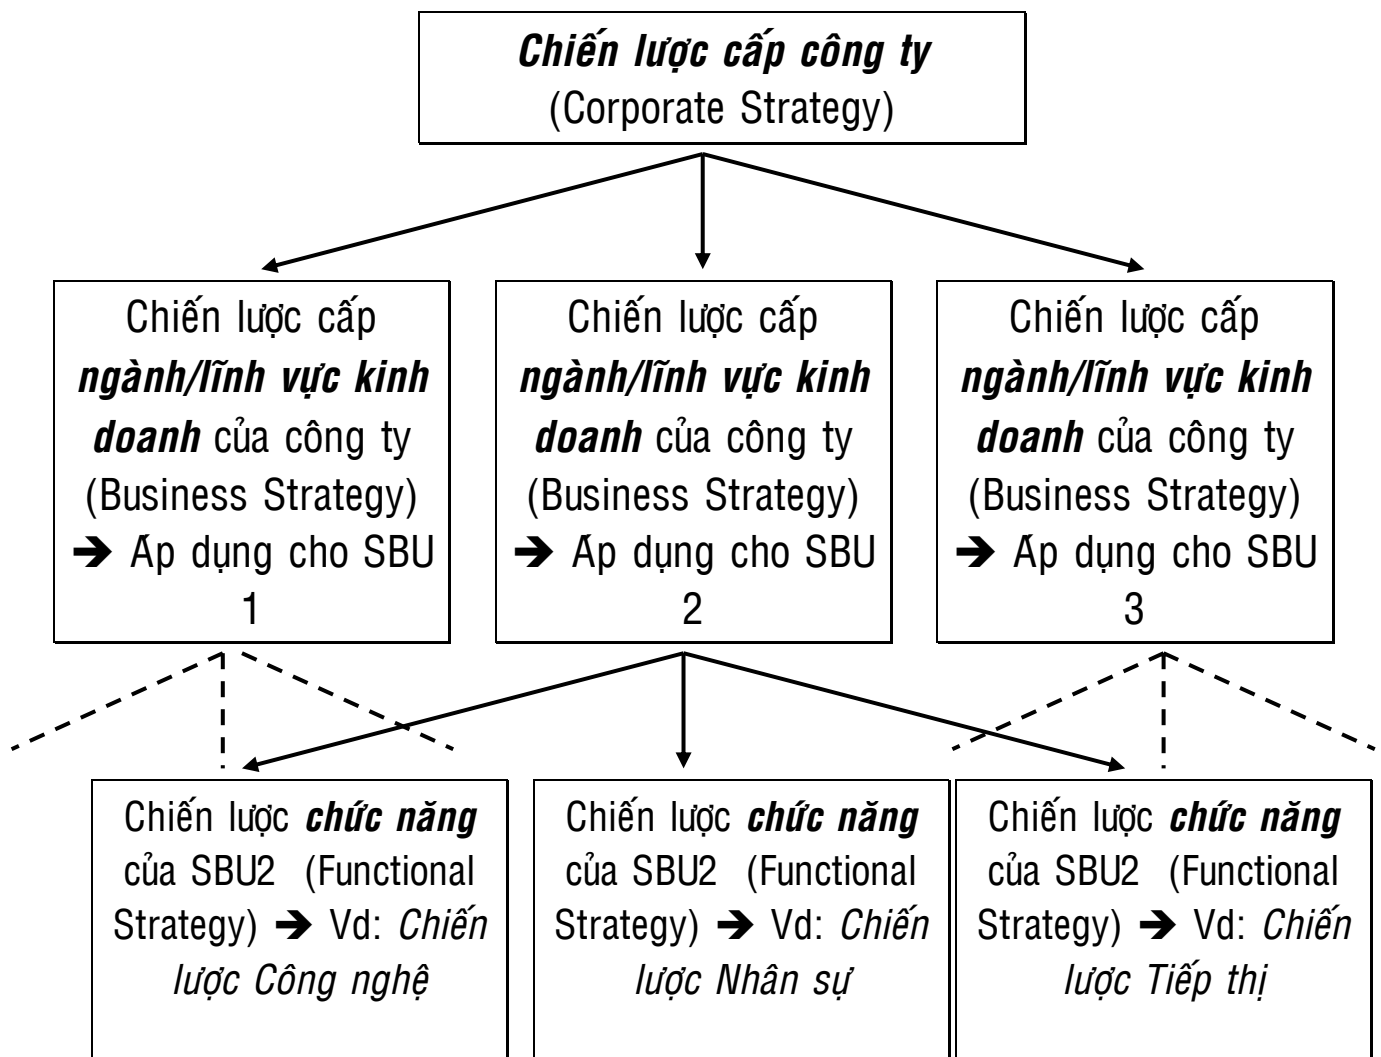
Chiến lược cấp công ty
(Corporate Strategy)

Chiến lược cấp ngành/lĩnh vực kinh doanh của công ty (Business Strategy) ➔ Áp dụng cho SBU 1

Chiến lược cấp ngành/lĩnh vực kinh doanh của công ty (Business Strategy) ➔ Áp dụng cho SBU 2

Chiến lược cấp ngành/lĩnh vực kinh doanh của công ty (Business Strategy) ➔ Áp dụng cho SBU 3

Chiến lược chức năng của SBU2 (Functional Strategy) ➔ Vd: Chiến lược Công nghệ

Chiến lược chức năng của SBU2 (Functional Strategy) ➔ Vd: Chiến lược Nhân sự

Chiến lược chức năng của SBU2 (Functional Strategy) ➔ Vd: Chiến lược Tiếp thị